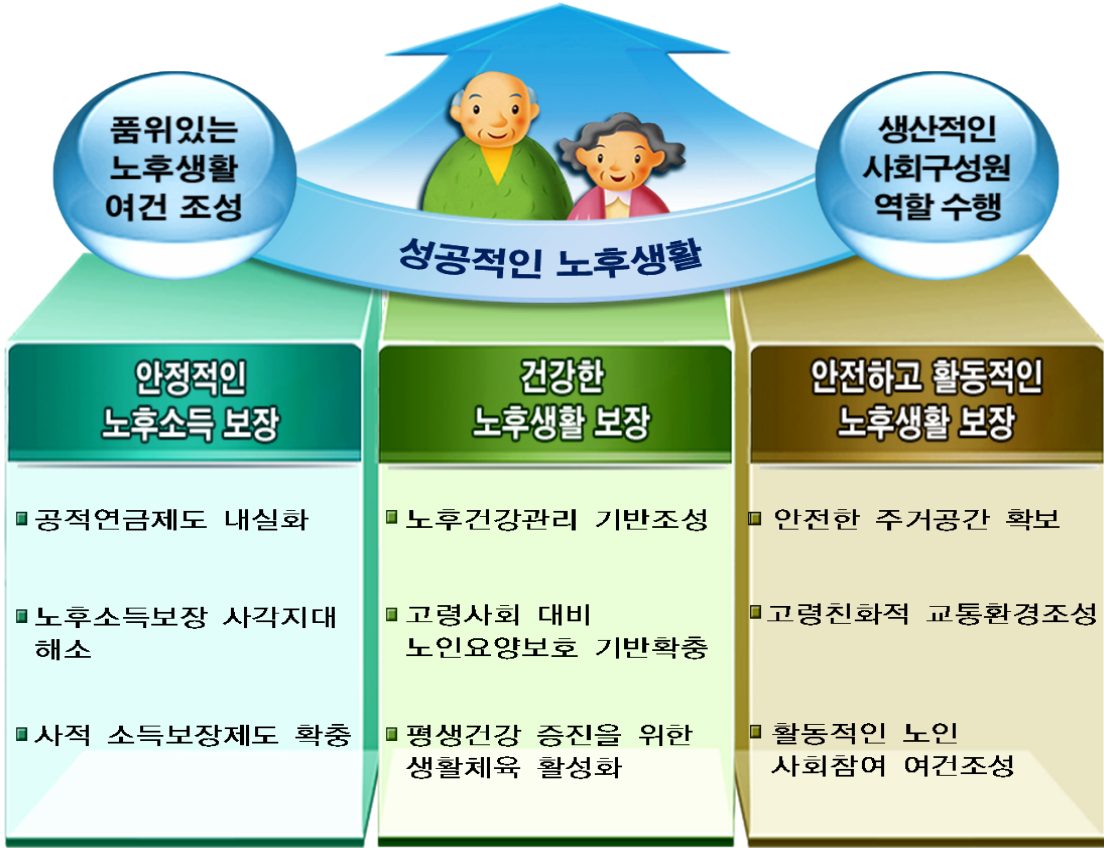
품위있는
노후생활
여건 조성

생산적인
사회구성원
역할 수행

성공적인 노후생활

안정적인
노후소득 보장

▪ 공적연금제도 내실화

▪ 노후소득보장 사각지대 해소

▪ 사적 소득보장제도 확충

건강한
노후생활 보장

▪ 노후건강관리 기반조성

▪ 고령사회 대비 노인요양보호 기반확충

▪ 평생건강 증진을 위한 생활체육 활성화

안전하고 활동적인
노후생활 보장

▪ 안전한 주거공간 확보

▪ 고령친화적 교통환경조성

▪ 활동적인 노인 사회참여 여건조성